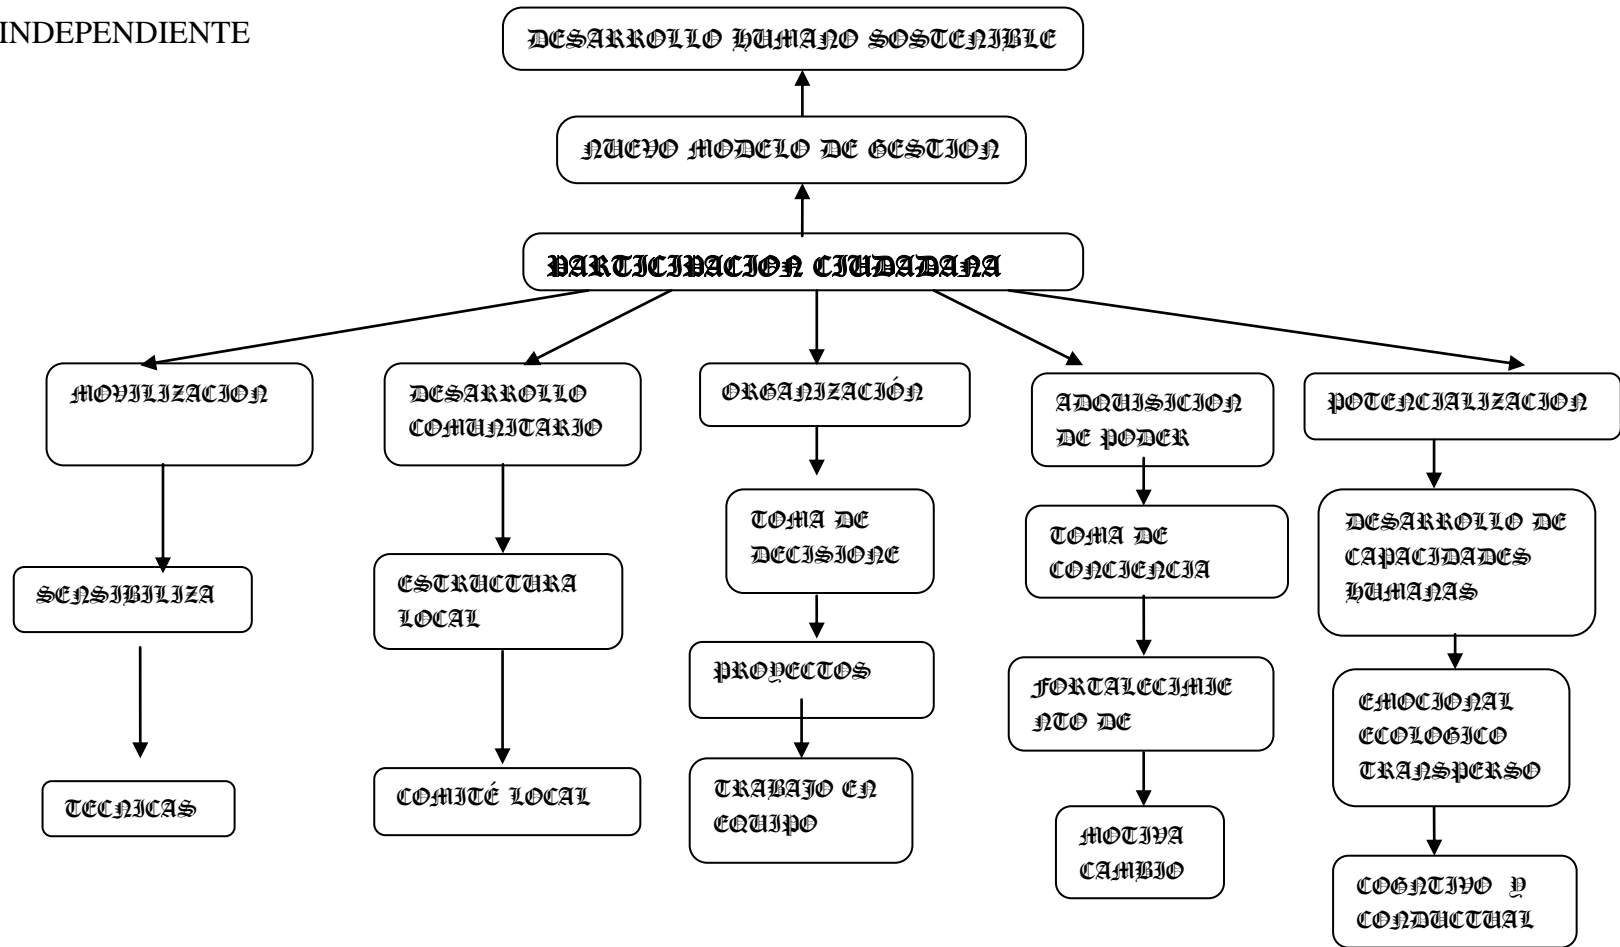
INDEPENDIENTE

DESARROLLO HUMANO SOSTENIBLE

NUEVO MODELO DE GESTION

PARTICIPACION CIUDADANA

MOVILIZACION

SENSIBILIZA

TECNICAS

DESARROLLO COMUNITARIO

ESTRUCTURA LOCAL

COMITÉ LOCAL

ORGANIZACIÓN

TOMA DE DECISIONE

PROYECTOS

TRABAJO EN EQUIPO

ADQUISICION DE PODER

TOMA DE CONCIENCIA

FORTALECIMIENTO DE

MOTIVA CAMBIO

POTENCIALIZACION

DESARROLLO DE CAPACIDADES HUMANAS

EMOCIONAL ECOLOGICO TRANSPERSO

COGNTIVO Y CONDUCTUAL